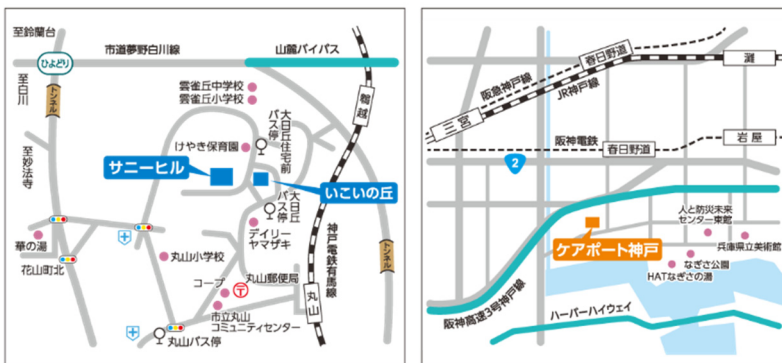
至鈴蘭台

市道夢野白川線

山麓バイパス

ひよどり

トンネル

至白川

至妙法寺

雲雀丘中学校
雲雀丘小学校

大日丘住宅前バス停

けやき保育園

サニーヒル

いこいの丘

鵯越

大日丘バス停

デイリーヤマザキ

神戸電鉄有馬線

華の湯

花山町北

丸山小学校

コープ

丸山郵便局

丸山

トンネル

市立丸山コミュニティセンター

丸山バス停

春日野道

阪急神戸線

JR神戸線

三宮

灘

阪神電鉄

岩屋

春日野道

2

人と防災未来センター東館

兵庫県立美術館

なぎさ公園

HATなぎさの湯

ケアポート神戸

阪神高速3号神戸線

ハーバーハイウェイ